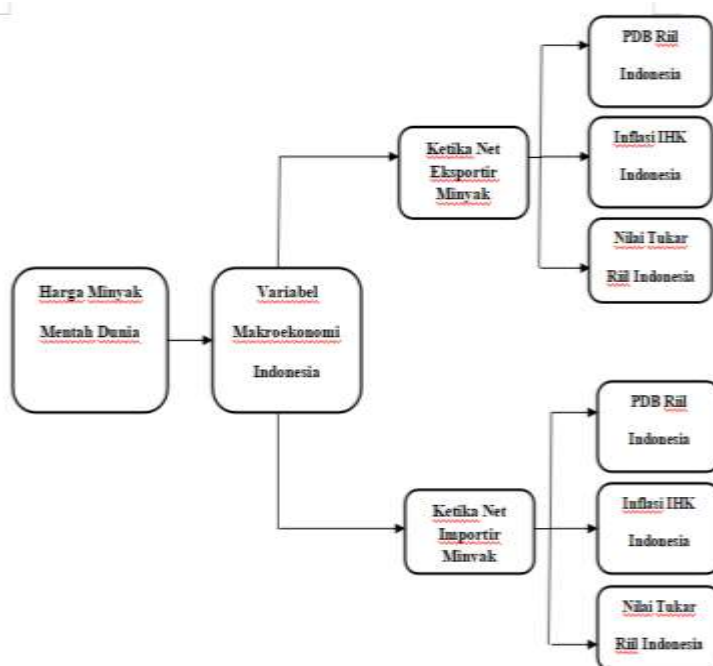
Harga Minyak Mentah Dunia

Variabel Makroekonomi Indonesia

Ketika Net Eksportir Minyak

PDB Riil Indonesia

Inflasi IHK Indonesia

Nilai Tukar Riil Indonesia

Ketika Net Importir Minyak

PDB Riil Indonesia

Inflasi IHK Indonesia

Nilai Tukar Riil Indonesia